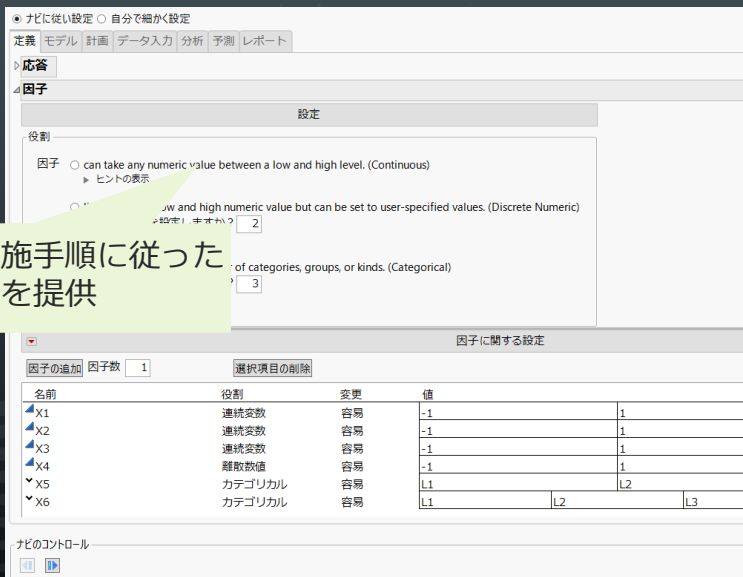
ナビに従い設定 ○ 自分で細かく設定

定義 モデル 計画 データ入力 分析 予測 レポート

応答

因子

設定

役割

因子 ○ can take any numeric value between a low and high level. (Continuous)

ヒントの表示

○ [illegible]ow and high numeric value but can be set to user-specified values. (Discrete Numeric)

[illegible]を設定しますか？ 2

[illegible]r of categories, groups, or kinds. (Categorical)

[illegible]? 3

施手順に従った
を提供

因子に関する設定

因子の追加 因子数 1 選択項目の削除

| 名前 | 役割 | 変更 | 値 | | |
|---|---|---|---|---|---|
| X1 | 連続変数 | 容易 | -1 | 1 | |
| X2 | 連続変数 | 容易 | -1 | 1 | |
| X3 | 連続変数 | 容易 | -1 | 1 | |
| X4 | 離散数値 | 容易 | -1 | 1 | |
| X5 | カテゴリカル | 容易 | L1 | L2 | |
| X6 | カテゴリカル | 容易 | L1 | L2 | L3 |

ナビのコントロール